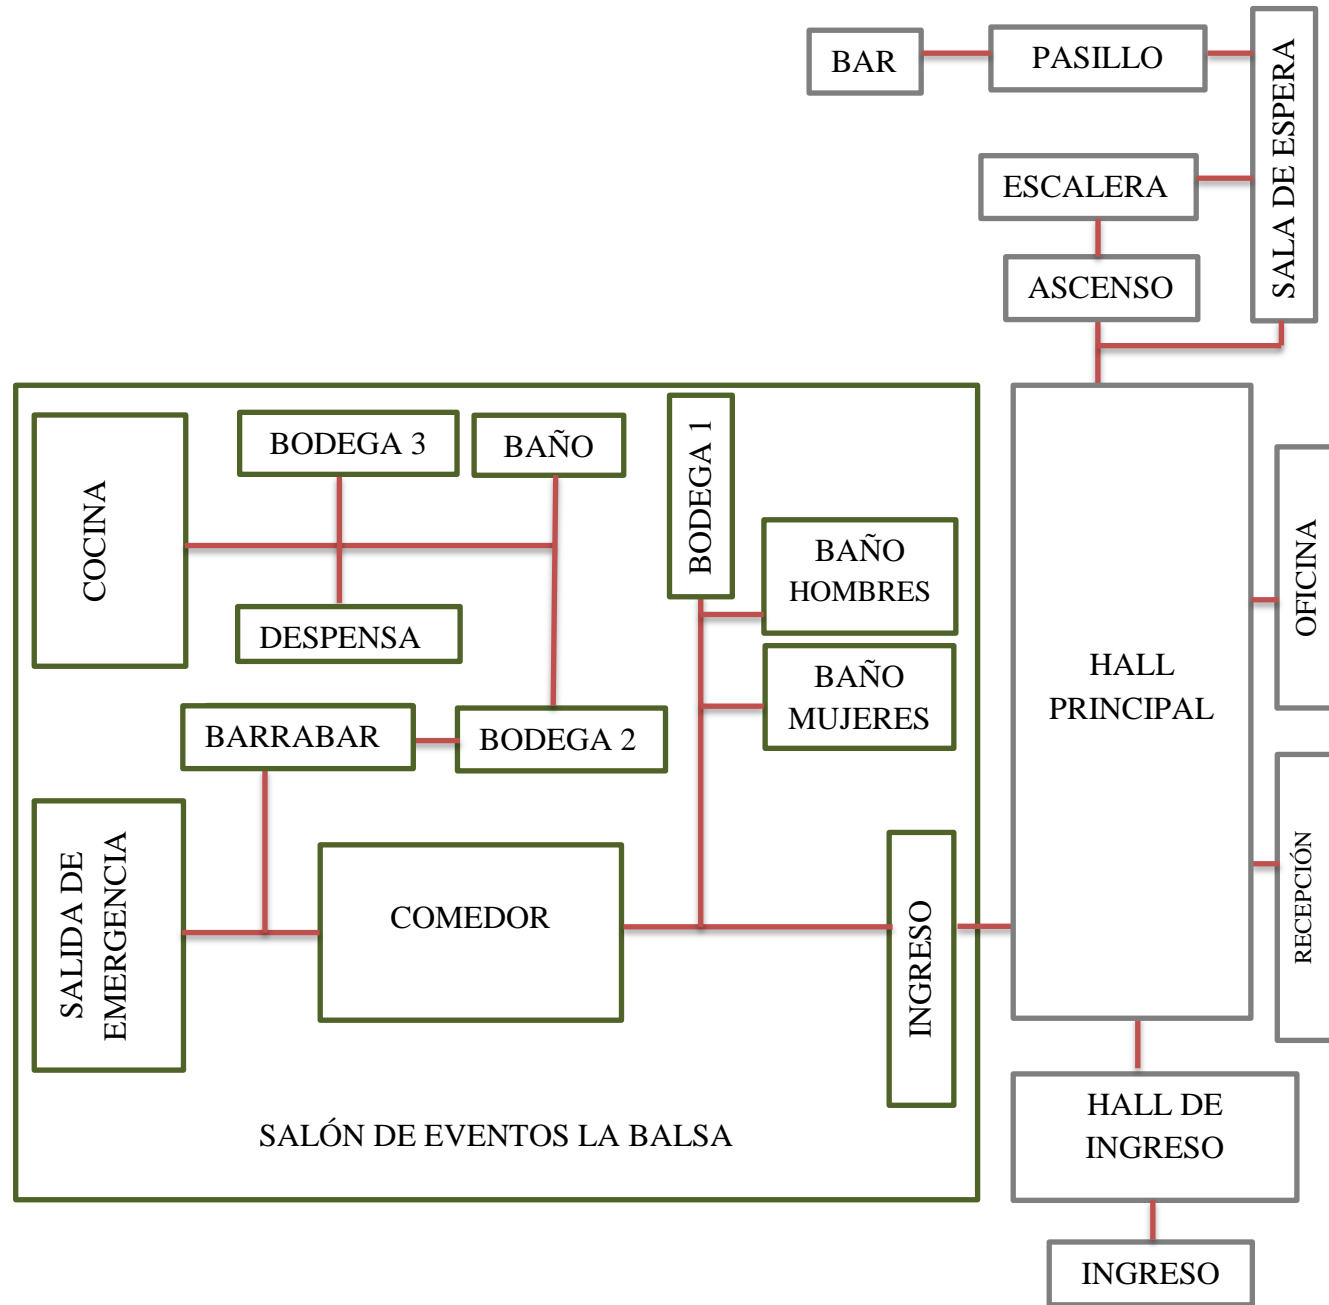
BAR

PASILLO

SALA DE ESPERA

ESCALERA

ASCENSO

COCINA

BODEGA 3

BAÑO

BODEGA 1

BAÑO HOMBRES

DESPENSA

BAÑO MUJERES

BARRABAR

BODEGA 2

SALIDA DE EMERGENCIA

COMEDOR

INGRESO

SALÓN DE EVENTOS LA BALSA

HALL PRINCIPAL

OFICINA

RECEPCIÓN

HALL DE INGRESO

INGRESO